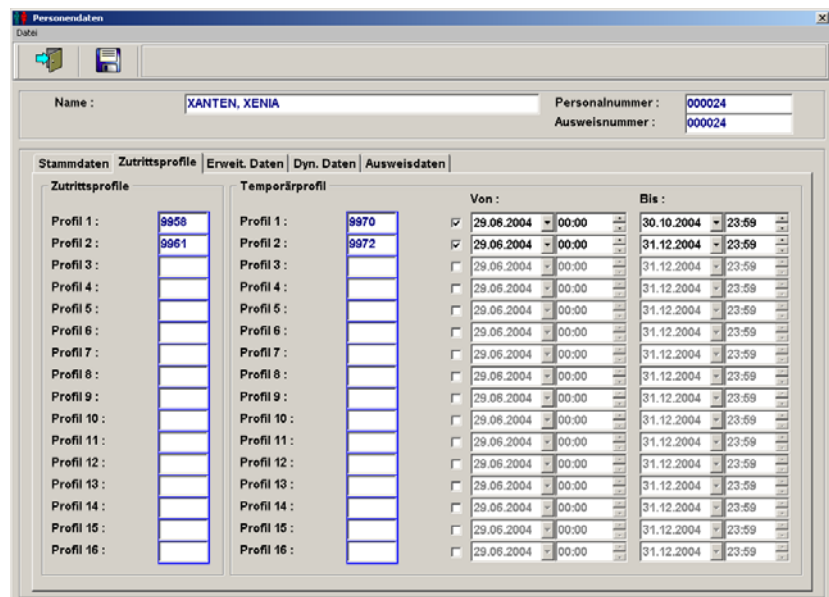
Personendaten
Datei

Name : XANTEN, XENIA
Personalnummer : 000024
Ausweisnummer : 000024

Stammdaten | Zutrittsprofile | Erweit. Daten | Dyn. Daten | Ausweisdaten

Zutrittsprofile

| | |
|---|---|
| Profil 1 : | 9958 |
| Profil 2 : | 9961 |
| Profil 3 : | |
| Profil 4 : | |
| Profil 5 : | |
| Profil 6 : | |
| Profil 7 : | |
| Profil 8 : | |
| Profil 9 : | |
| Profil 10 : | |
| Profil 11 : | |
| Profil 12 : | |
| Profil 13 : | |
| Profil 14 : | |
| Profil 15 : | |
| Profil 16 : | |

Temporärprofil

| | | Von : | | Bis : | |
|---|---|---|---|---|---|
| Profil 1 : | 9970 | 29.06.2004 | 00:00 | 30.10.2004 | 23:59 |
| Profil 2 : | 9972 | 29.06.2004 | 00:00 | 31.12.2004 | 23:59 |
| Profil 3 : | | 29.06.2004 | 00:00 | 31.12.2004 | 23:59 |
| Profil 4 : | | 29.06.2004 | 00:00 | 31.12.2004 | 23:59 |
| Profil 5 : | | 29.06.2004 | 00:00 | 31.12.2004 | 23:59 |
| Profil 6 : | | 29.06.2004 | 00:00 | 31.12.2004 | 23:59 |
| Profil 7 : | | 29.06.2004 | 00:00 | 31.12.2004 | 23:59 |
| Profil 8 : | | 29.06.2004 | 00:00 | 31.12.2004 | 23:59 |
| Profil 9 : | | 29.06.2004 | 00:00 | 31.12.2004 | 23:59 |
| Profil 10 : | | 29.06.2004 | 00:00 | 31.12.2004 | 23:59 |
| Profil 11 : | | 29.06.2004 | 00:00 | 31.12.2004 | 23:59 |
| Profil 12 : | | 29.06.2004 | 00:00 | 31.12.2004 | 23:59 |
| Profil 13 : | | 29.06.2004 | 00:00 | 31.12.2004 | 23:59 |
| Profil 14 : | | 29.06.2004 | 00:00 | 31.12.2004 | 23:59 |
| Profil 15 : | | 29.06.2004 | 00:00 | 31.12.2004 | 23:59 |
| Profil 16 : | | 29.06.2004 | 00:00 | 31.12.2004 | 23:59 |